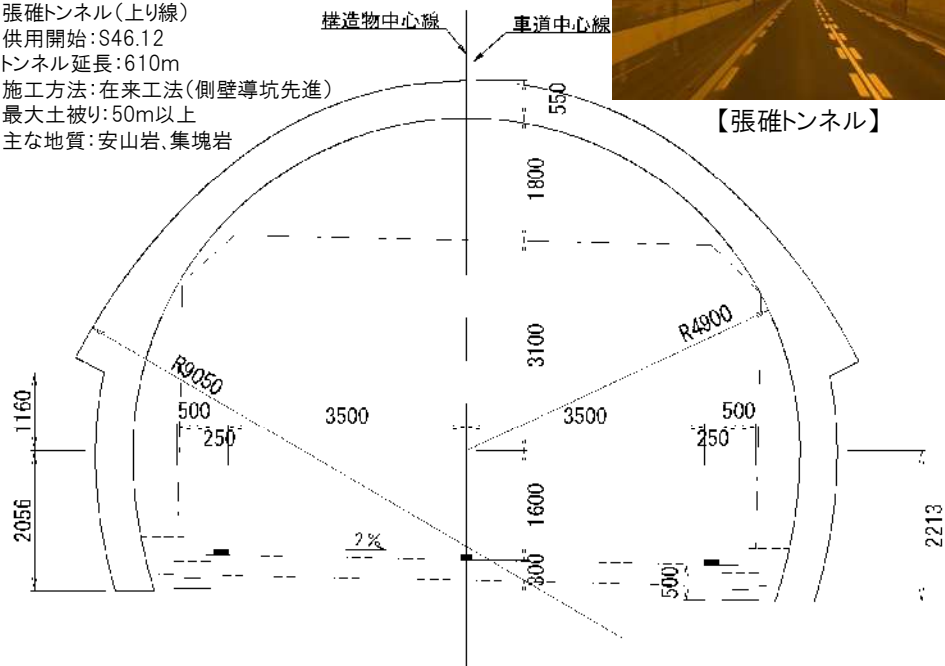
張碓トンネル(上り線)
供用開始:S46.12
トンネル延長:610m
施工方法:在来工法(側壁導坑先進)
最大土被り:50m以上
主な地質:安山岩、集塊岩

構造物中心線
車道中心線

【張碓トンネル】

550
1800
3100
R4900
R9050
500
250
3500
3500
500
250
1160
2056
1600
2%
300
500
2213